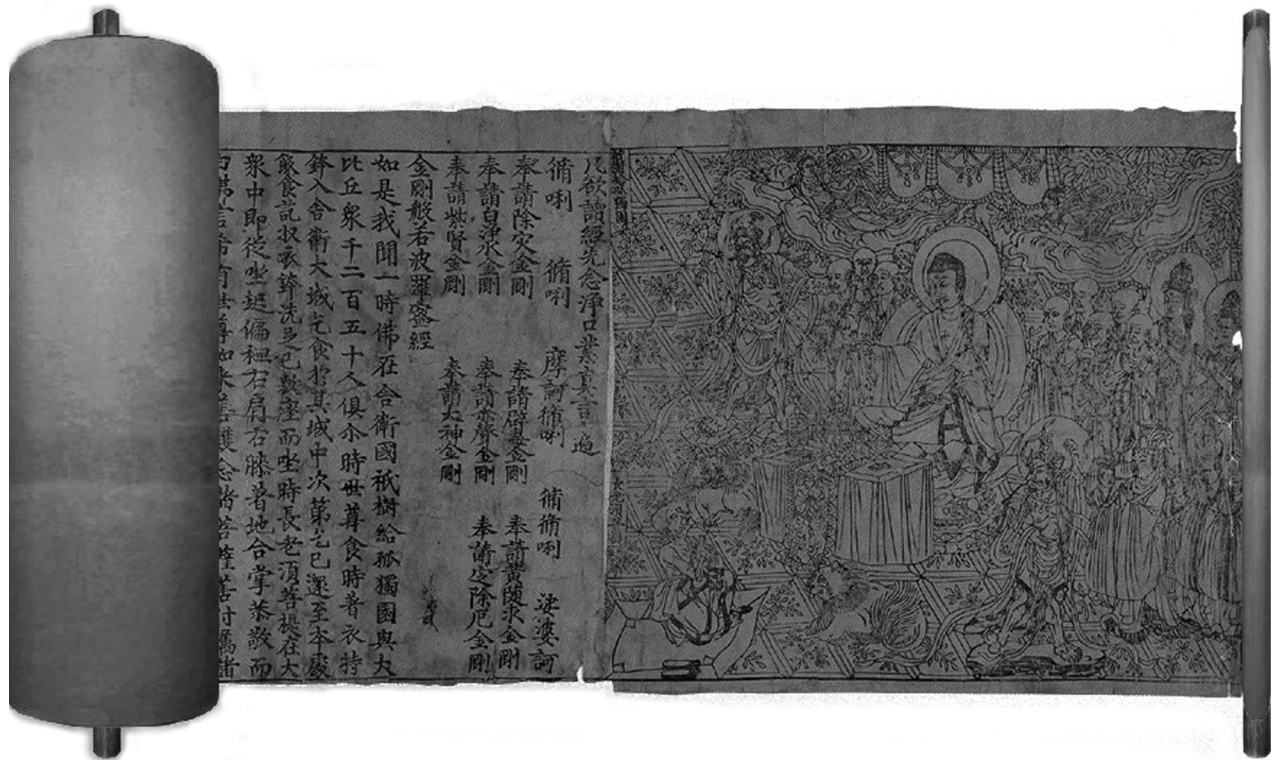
凡欲讀經先念淨口業真言遍
脩唎 脩唎 摩訶脩唎 脩脩唎 娑婆訶
奉請除灾金剛 奉請辟毒金剛 奉請黃隨求金剛
奉請白淨水金剛 奉請赤聲金剛 奉請定除厄金剛
奉請紫賢金剛 奉請大神金剛
金剛般若波羅蜜經
如是我聞一時佛在舍衛國祇樹給孤獨園與大比丘衆千二百五十人俱介時世尊食時著衣持鉢入舍衛大城乞食於其城中次第乞已還至本處飯食訖收衣鉢洗足已敷座而坐時長老須菩提在大衆中即從座起偏袒右肩右膝著地合掌恭敬而白佛言希有世尊如來善護念諸菩薩善付囑諸